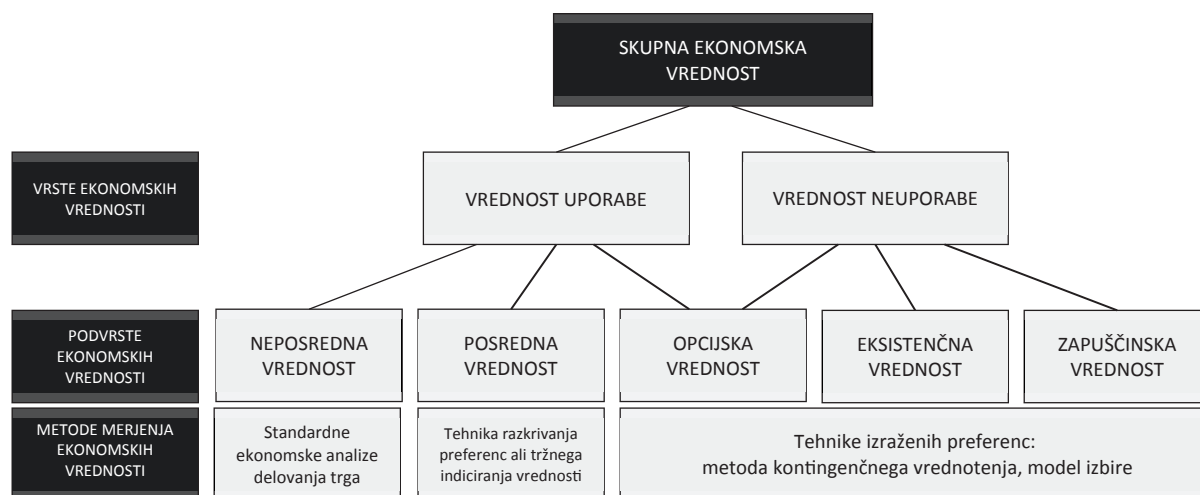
SKUPNA EKONOMSKA VREDNOST

VRSTE EKONOMSKIH VREDNOSTI

VREDNOST UPORABE

VREDNOST NEUPORABE

PODVRSTE EKONOMSKIH VREDNOSTI

NEPOSREDNA VREDNOST

POSREDNA VREDNOST

OPCIJSKA VREDNOST

EKSISTENČNA VREDNOST

ZAPUŠČINSKA VREDNOST

METODE MERJENJA EKONOMSKIH VREDNOSTI

Standardne ekonomske analize delovanja trga

Tehnika razkrivanja preferenc ali tržnega indiciranja vrednosti

Tehnike izraženih preferenc: metoda kontingenčnega vrednotenja, model izbire